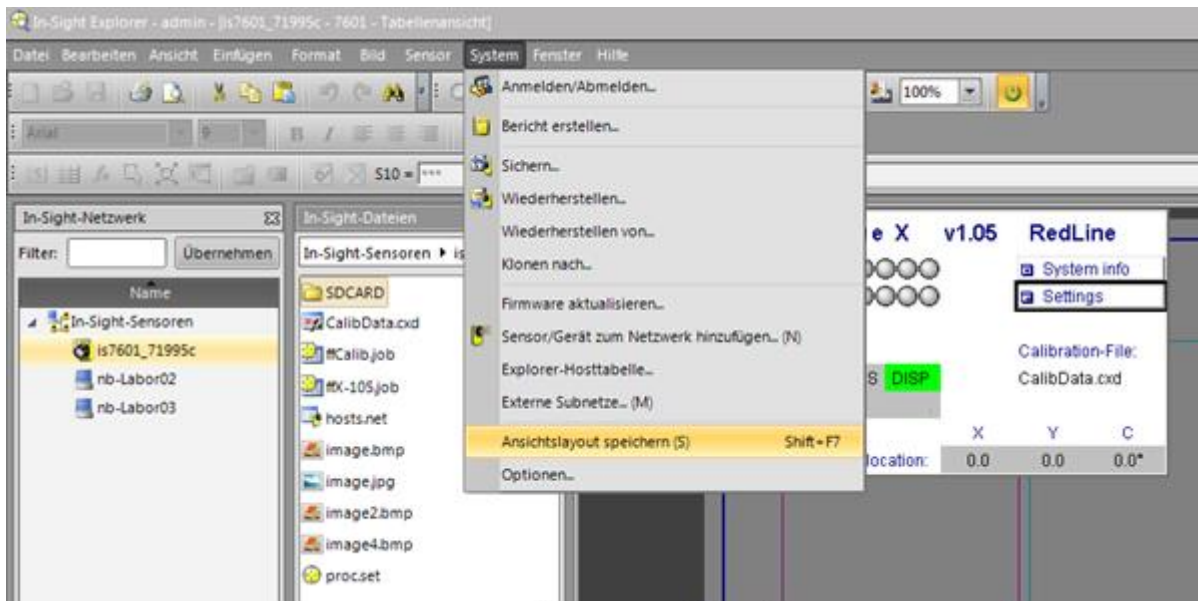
In-Sight Explorer - admin - [is7601_71995c - 7601 - Tabellenansicht]

Datei Bearbeiten Ansicht Einfügen Format Bild Sensor System Fenster Hilfe

100%

Arial 9

S10 = ***

In-Sight-Netzwerk

Filter: Übernehmen

Name

In-Sight-Sensoren

is7601_71995c

nb-Labor02

nb-Labor03

In-Sight-Dateien

In-Sight-Sensoren ▸ is

SDCARD

CalibData.cxd

ffCalib.job

ffX-105.job

hosts.net

image.bmp

image.jpg

image2.bmp

image4.bmp

proc.set

Anmelden/Abmelden...

Bericht erstellen...

Sichern...

Wiederherstellen...

Wiederherstellen von...

Klonen nach...

Firmware aktualisieren...

Sensor/Gerät zum Netzwerk hinzufügen... (N)

Explorer-Hosttabelle...

Externe Subnetze... (M)

Ansichtslayout speichern (S) Shift+F7

Optionen...

e X v1.05 RedLine

System info

Settings

Calibration-File:

S DISP

CalibData.cxd

X Y C

location: 0.0 0.0 0.0°